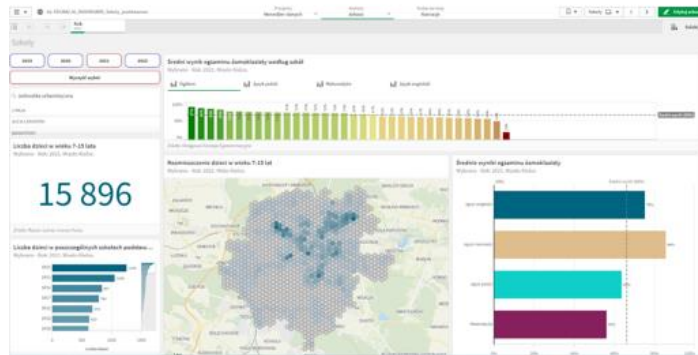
Szkoły

2020

2021

2022

Wyczyść wybór

Liczba dzieci w wieku 7-15 lata

15 896

Liczba dzieci w poszczególnych szkołach podstaw...

Średni wynik egzaminu ósmoklasisty według szkół

Ogółem

Język polski

Matematyka

Język angielski

Rozmieszczenie dzieci w wieku 7-15 lat

Średni wynik egzaminu ósmoklasisty

Język angielski

Język niemiecki

Język polski

Matematyka